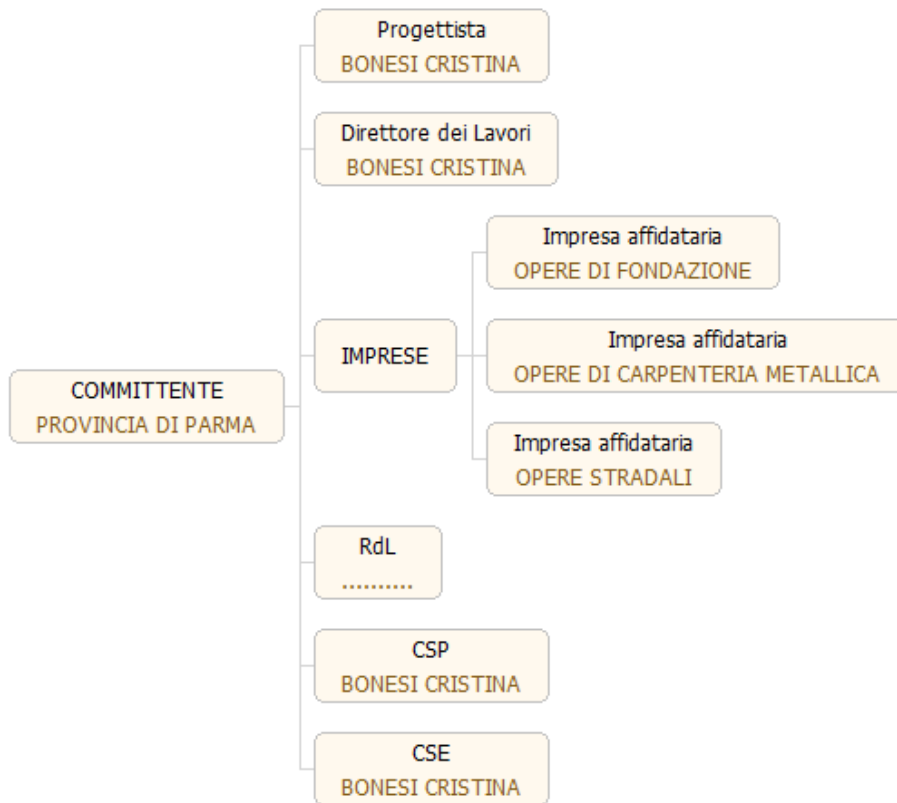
COMMITTENTE
PROVINCIA DI PARMA

Progettista
BONESI CRISTINA

Direttore dei Lavori
BONESI CRISTINA

IMPRESE

Impresa affidataria
OPERE DI FONDAZIONE

Impresa affidataria
OPERE DI CARPENTERIA METALLICA

Impresa affidataria
OPERE STRADALI

RdL
..........

CSP
BONESI CRISTINA

CSE
BONESI CRISTINA